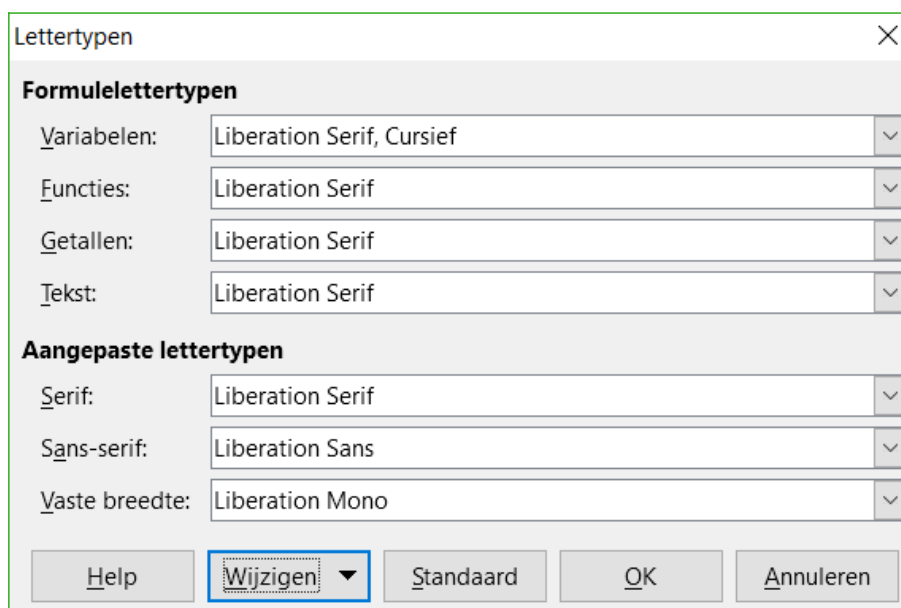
Lettertypen

Formulelettertypen

Variabelen: Liberation Serif, Cursief

Functies: Liberation Serif

Getallen: Liberation Serif

Tekst: Liberation Serif

Aangepaste lettertypen

Serif: Liberation Serif

Sans-serif: Liberation Sans

Vaste breedte: Liberation Mono

Help | Wijzigen | Standaard | OK | Annuleren